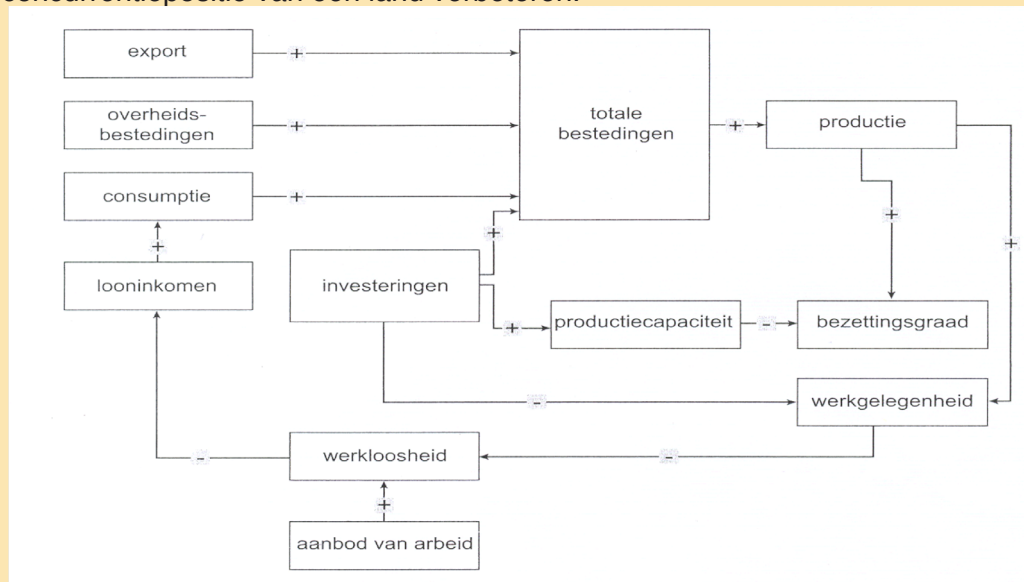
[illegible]

export

+

overheids-bestedingen

+

consumptie

+

+

looninkomen

totale bestedingen

+

productie

+

+

investeringen

+

+

productiecapaciteit

-

bezettingsgraad

-

werkgelegenheid

-

werkloosheid

-

+

aanbod van arbeid